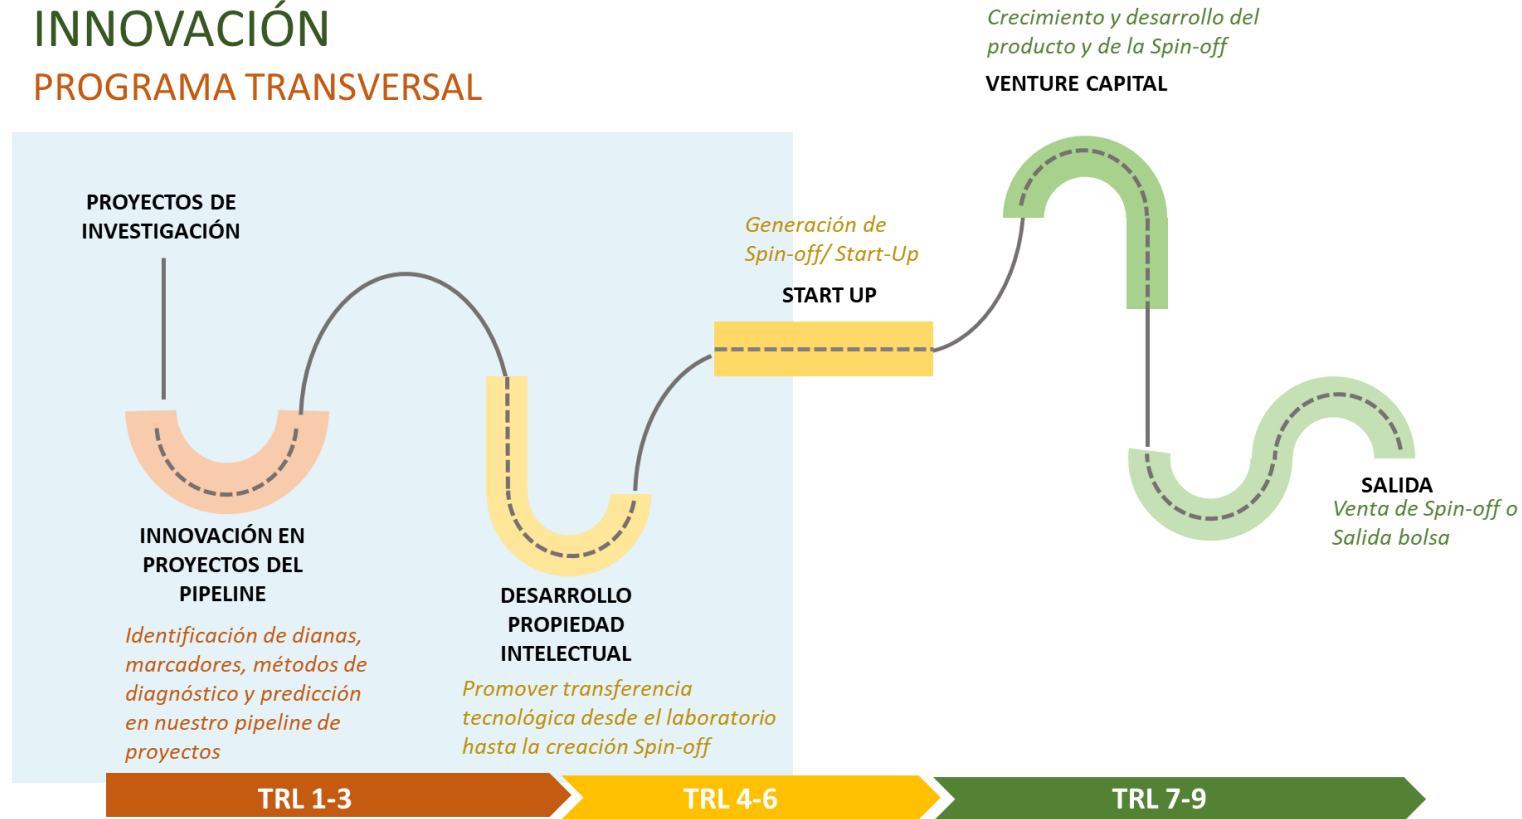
INNOVACIÓN
PROGRAMA TRANSVERSAL

Crecimiento y desarrollo del producto y de la Spin-off
VENTURE CAPITAL

PROYECTOS DE INVESTIGACIÓN

Generación de Spin-off/ Start-Up
START UP

INNOVACIÓN EN PROYECTOS DEL PIPELINE
Identificación de dianas, marcadores, métodos de diagnóstico y predicción en nuestro pipeline de proyectos

DESARROLLO PROPIEDAD INTELECTUAL
Promover transferencia tecnológica desde el laboratorio hasta la creación Spin-off

SALIDA
Venta de Spin-off o Salida bolsa

TRL 1-3
TRL 4-6
TRL 7-9